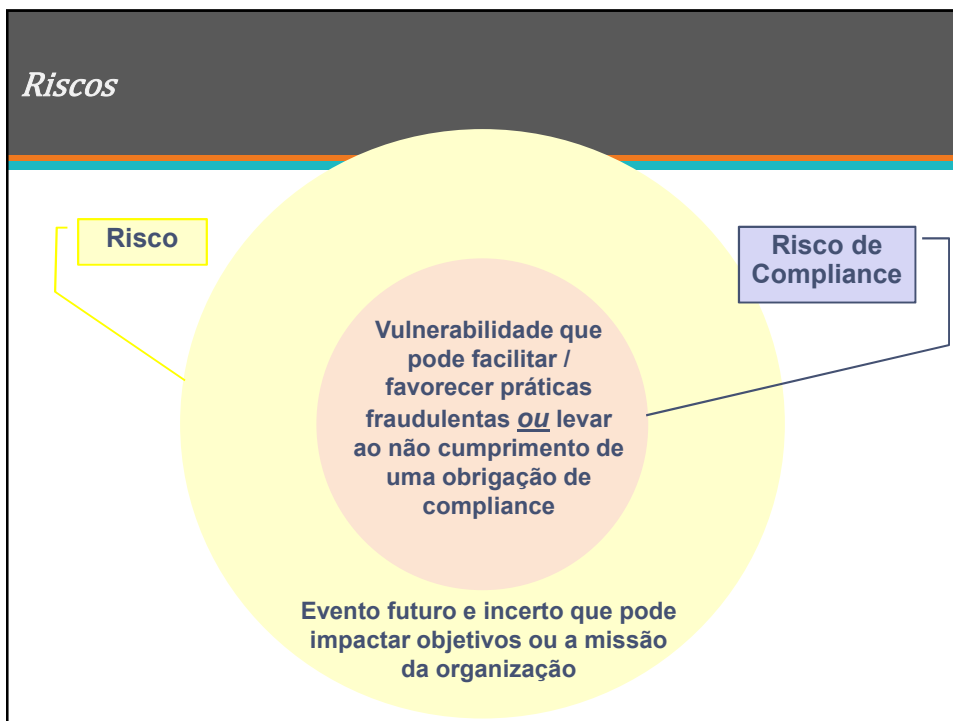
Riscos

Risco

Risco de Compliance

Vulnerabilidade que pode facilitar / favorecer práticas fraudulentas ou levar ao não cumprimento de uma obrigação de compliance

Evento futuro e incerto que pode impactar objetivos ou a missão da organização